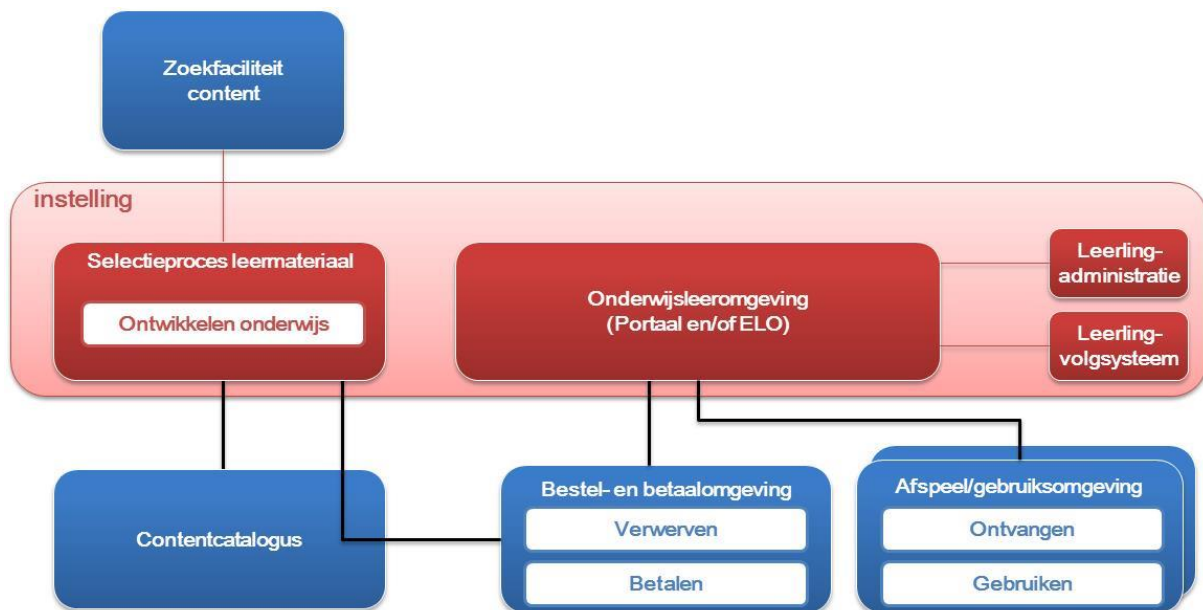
Zoekfaciliteit content

instelling

Selectieproces leermateriaal

Ontwikkelen onderwijs

Onderwijsleeromgeving (Portaal en/of ELO)

Leerling-administratie

Leerling-volgsysteem

Contentcatalogus

Bestel- en betaalomgeving

Verwerven

Betalen

Afspeel/gebruiksomgeving

Ontvangen

Gebruiken